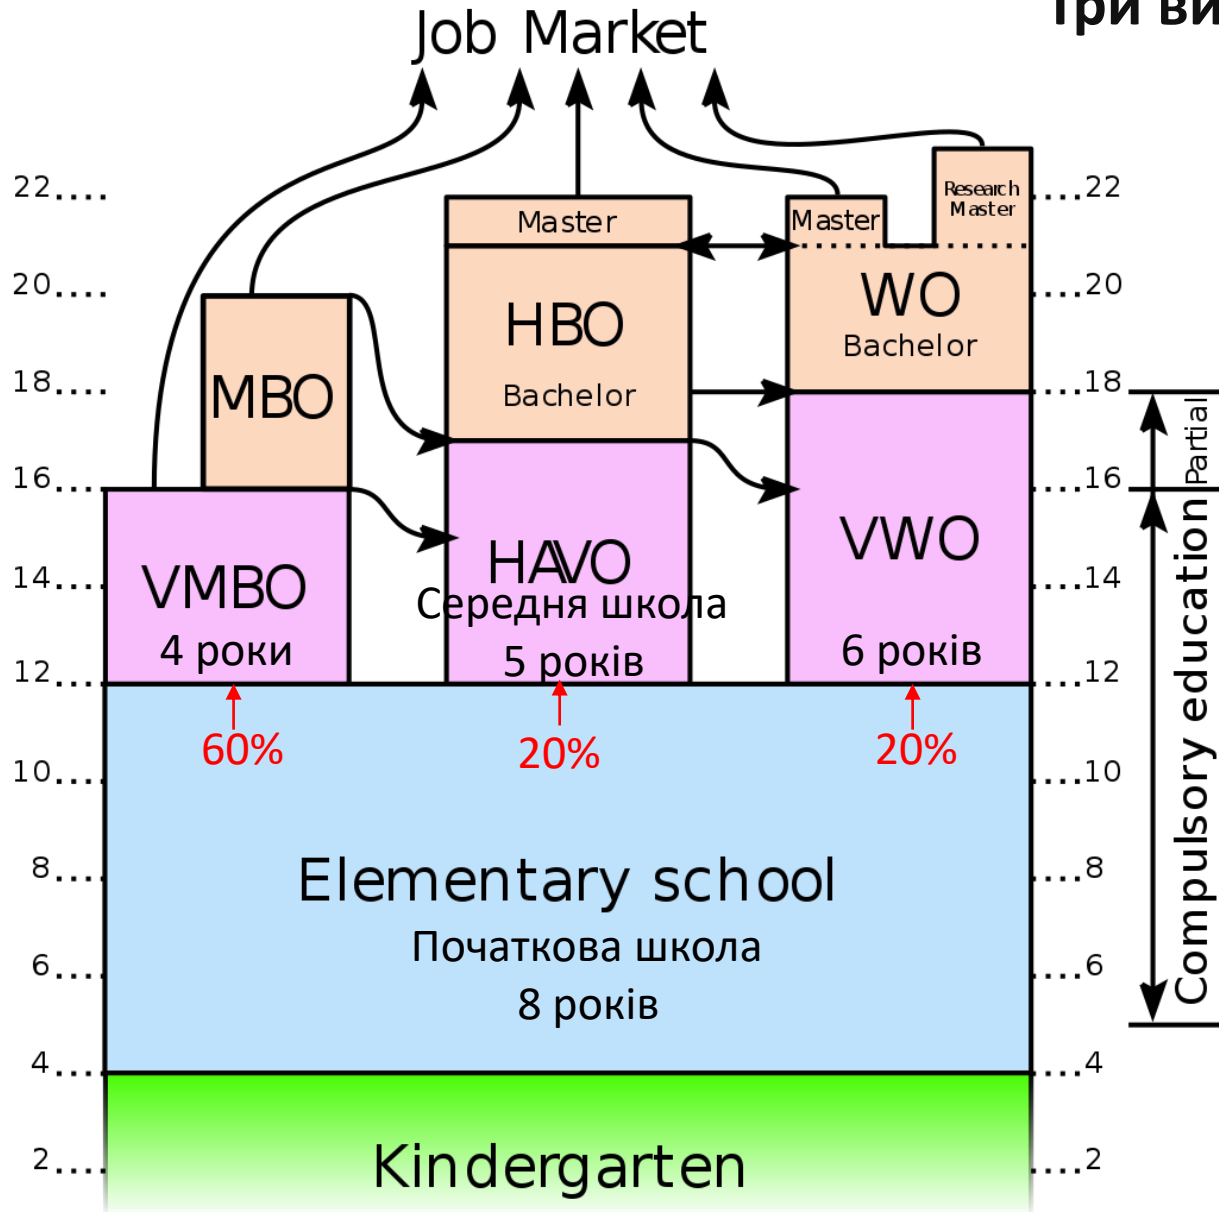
Три ви

Job Market

22....
20....
18....
16....
14....
12....
10....
8....
6....
4....
2....

Master

Master

Research Master

HBO
Bachelor

WO
Bachelor

MBO

VMBO
4 роки

HAVO
Середня школа
5 років

VWO
6 років

60%

20%

20%

Elementary school
Початкова школа
8 років

Kindergarten

....22
....20
....18
....16
....14
....12
....10
....8
....6
....4
....2

Partial

Compulsory education